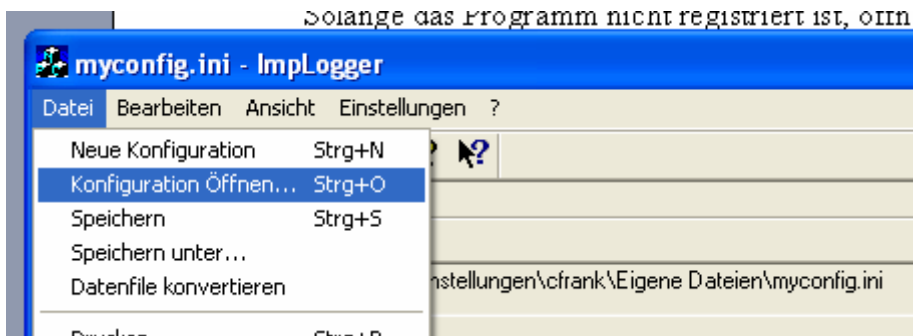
Solange das Programm nicht registriert ist, öffn

myconfig.ini - ImpLogger

Datei Bearbeiten Ansicht Einstellungen ?

Neue Konfiguration Strg+N
Konfiguration Öffnen... Strg+O
Speichern Strg+S
Speichern unter...
Datenfile konvertieren

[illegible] Strg+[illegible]

instellungen\cfrank\Eigene Dateien\myconfig.ini